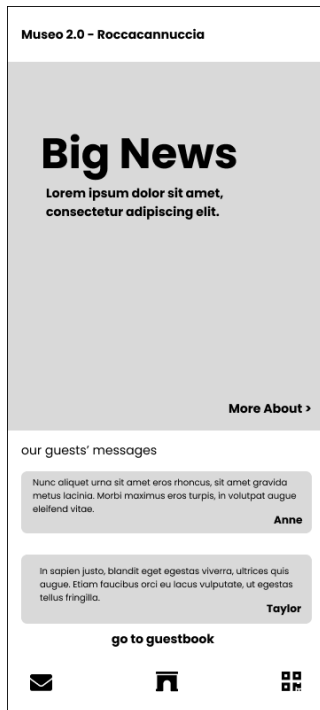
Museo 2.0 - Roccacannuccia

Big News

Lorem ipsum dolor sit amet, consectetur adipiscing elit.

More About >

our guests' messages

Nunc aliquet urna sit amet eros rhoncus, sit amet gravida metus lacinia. Morbi maximus eros turpis, in volutpat augue eleifend vitae.

Anne

In sapien justo, blandit eget egestas viverra, ultrices quis augue. Etiam faucibus orci eu lacus vulputate, ut egestas tellus fringilla.

Taylor

go to guestbook